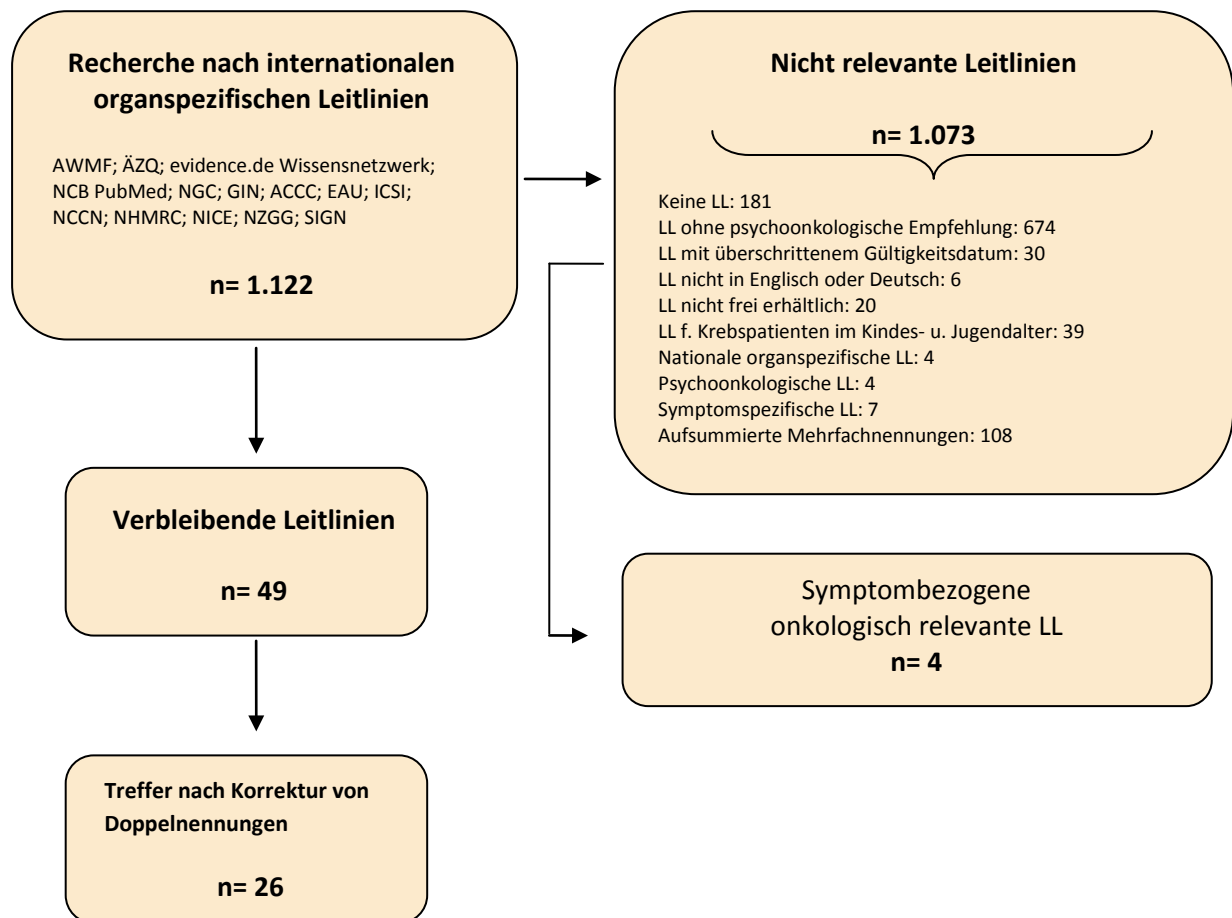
Recherche nach internationalen organspezifischen Leitlinien

AWMF; ÄZQ; evidence.de Wissensnetzwerk; NCB PubMed; NGC; GIN; ACCC; EAU; ICSI; NCCN; NHMRC; NICE; NZGG; SIGN

n= 1.122

Nicht relevante Leitlinien

n= 1.073

Keine LL: 181
LL ohne psychoonkologische Empfehlung: 674
LL mit überschrittenem Gültigkeitsdatum: 30
LL nicht in Englisch oder Deutsch: 6
LL nicht frei erhältlich: 20
LL f. Krebspatienten im Kindes- u. Jugendalter: 39
Nationale organspezifische LL: 4
Psychoonkologische LL: 4
Symptomspezifische LL: 7
Aufsummierte Mehrfachnennungen: 108

Verbleibende Leitlinien

n= 49

Symptombezogene onkologisch relevante LL
n= 4

Treffer nach Korrektur von Doppelnennungen

n= 26